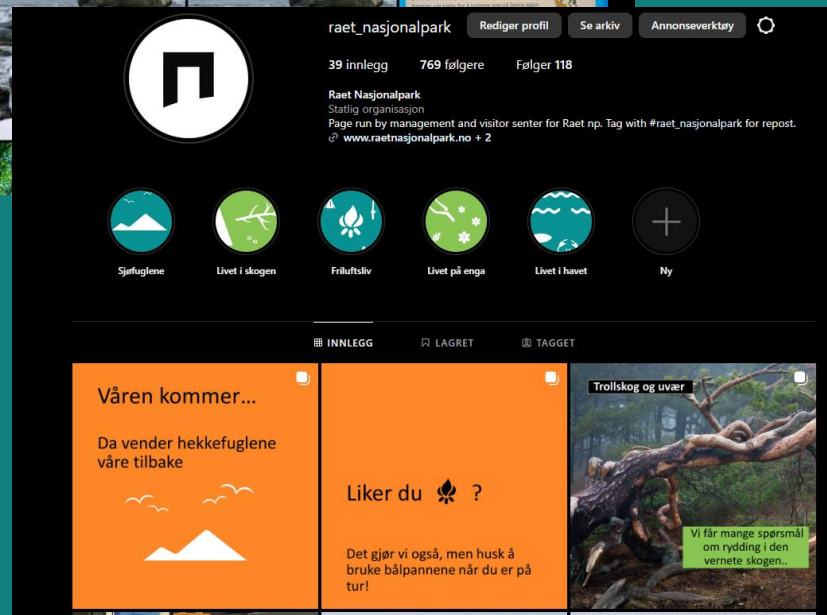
raet_nasjonalpark Rediger profil Se arkiv Annonseverktøy

39 innlegg 769 følgere Følger 118

Raet Nasjonalpark
Statlig organisasjon
Page run by management and visitor senter for Raet np. Tag with #raet_nasjonalpark for repost.
www.raetnasjonalpark.no + 2

Sjøfuglene
Livet i skogen
Friluftsliv
Livet på enga
Livet i havet
Ny

INNLEGG LAGRET TAGGET

Våren kommer...

Da vender hekkefuglene våre tilbake

Liker du ?

Det gjør vi også, men husk å bruke bålpannene når du er på tur!

Trollskog og uvær

Vi får mange spørsmål om rydding i den vernete skogen..